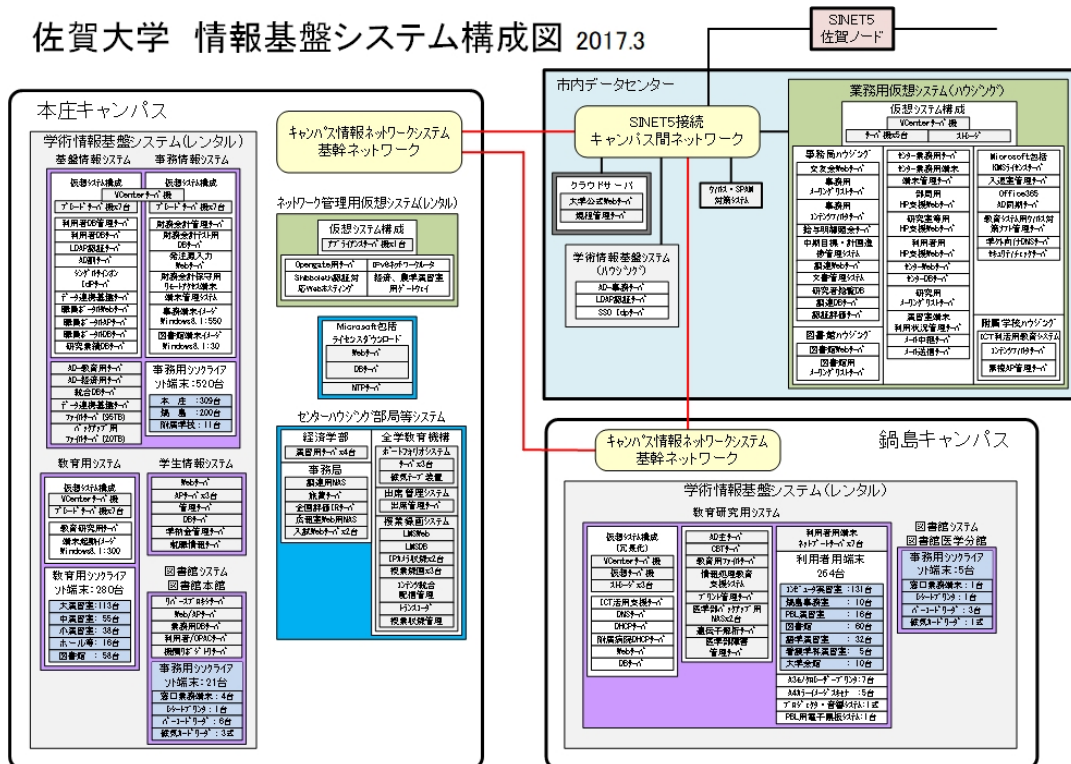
佐賀大学 情報基盤システム構成図 2017.3

SINET5
佐賀ノード

本庄キャンパス

学術情報基盤システム(レンタル)

基盤情報システム

仮想システム構成
VCenterサーバ機
ブレードサーバ機x7台

利用者DB管理サーバ
利用者DBサーバ
LDAP認証サーバ
AD連携サーバ
シングルサインオンIdPサーバ
データ連携基盤サーバ
職員データWebサーバ
職員データAPサーバ
職員データDBサーバ
研究業績DBサーバ

AD-教員用サーバ
AD-経営用サーバ
統合DBサーバ
ファイルサーバ (95TB)
ファイルサーバ (20TB)

事務情報システム

仮想システム構成
ブレードサーバ機x7台

財務会計用DBサーバ
財務会計テスト用DBサーバ
発注購入Webサーバ
財務会計接続用リモートアクセス端末
端末管理システム
事務端末イメージ Windows8.1:550
図書館端末イメージ Windows8.1:30

事務用シンクライアント端末:520台
本 庄 :309台
鍋 島 :200台
附属学校:11台

教育用システム

仮想システム構成
VCenterサーバ機
ブレードサーバ機x7台

教育研究用サーバ
端末起動イメージ Windows8.1:300

教育用シンクライアント端末:280台
大講習室:113台
中講習室:55台
小講習室:38台
ホール等:16台
図書館 :58台

学生情報システム

Webサーバ
APサーバx3台
管理サーバ
DBサーバ
学籍管理サーバ
転籍情報サーバ

図書館システム
図書館本館

リバースプロキシサーバ
Web/APサーバ
業務用DBサーバ
利用者用OPACサーバ
機関リポジトリサーバ

事務用シンクライアント端末:21台
窓口業務端末:4台
レシートプリンタ:1台
バーコードリーダ:6台
磁気カードリーダ:3式

キャンパス情報ネットワークシステム
基幹ネットワーク

ネットワーク管理用仮想システム(レンタル)

仮想システム構成
アプライアンスサーバ機1台

Opengate用Webサーバ
IPv6ネットワークルータ
Shibboleth認証対応Webホスティング
経済、農学講習室用ゲートウェイ

Microsoft包括ライセンスダウンロード
Webサーバ
DBサーバ
NTPサーバ

センターハウジング部局等システム

経済学部
業務用サーバx4台

事務局
図書用NAS
旅費サーバ
全国評価IRサーバ
広報室Web用NAS
入試Webサーバx2台

全学教育機構
ポートフォリオシステム
サーバx3台
磁気テープ装置
出席管理システム
出席管理サーバ
授業録画システム
LMSWeb
LMSDB
EPUB教材ストレージx2台
授業録画x3台
コンテンツ統合配信管理
トランスコーダ
授業収録管理

市内データセンター

SINET5接続
キャンパス間ネットワーク

クラウドサーバ
大学公式Webサーバ
規程管理サーバ

ウイルス・SPAM対策システム

学術情報基盤システム(ハウジング)
AD-事務サーバ
LDAP認証サーバ
SSO Idpサーバ

業務用仮想システム(ハウジング)

仮想システム構成
VCenterサーバ機
サーバ機x5台
ストレージ

事務用ハウジング
文書交換Webサーバ
事務用メーリングリストサーバ
事務用コンテンツアーカイブサーバ
給与明細閲覧サーバ
中期目標・計画進捗管理システム
図書Webサーバ
文書管理システム
研究者情報DB
図書DBサーバ
認証評価サーバ

図書館ハウジング
図書館用サーバ
図書館用メーリングリストサーバ

センター業務用サーバ
センター業務用端末
端末管理サーバ
利用用HP支援Webサーバ
研究室専用HP支援Webサーバ
利用者用HP支援Webサーバ
センターWebサーバ
センターDBサーバ
研究用メーリングリストサーバ
実習室端末利用状況管理サーバ
メール中継サーバ
メール送信サーバ

Microsoft包括
KMSライセンスサーバ
入退室管理サーバ
Office365 AD同期サーバ
教育システム用ウイルス対策ソフト管理サーバ
学外向けDNSサーバ
セキュリティチェックサーバ

附属学校ハウジング
ICT利活用教育システム
コンテンツアーカイブサーバ
業務AP管理サーバ

キャンパス情報ネットワークシステム
基幹ネットワーク

鍋島キャンパス

学術情報基盤システム(レンタル)

教育研究用システム

仮想システム構成
(冗長化)
VCenterサーバ機
仮想サーバ機
ストレージx5台

ICT活用支援サーバ
DNSサーバ
DHCPサーバ
附属病院DHCPサーバ
Webサーバ
DBサーバ

AD主サーバ
CBTサーバ
教育用ファイルサーバ
情報処理教育支援システム
プリント管理サーバ
医学部バックアップ用NASx2台
遠隔手術用サーバ
医学部端末管理サーバ

利用者用端末
ネットワークサーバx7台

利用者用端末
264台
コンピュータ講習室:131台
語学学習室 :10台
PBL講習室 :16台
図書館 :60台
語学学習室 :32台
看護学科講習室:5台
大学会館 :10台

A3カラー/モノクロレーザープリンタ:7台
A4カラーイメージスキャナ:5台
プロジェクタ・音響システム:1式
PBL用電子黒板システム:1台

図書館システム
図書館医学分館

事務用シンクライアント端末:5台
窓口業務端末:1台
レシートプリンタ:1台
バーコードリーダ:3台
磁気カードリーダ:1式